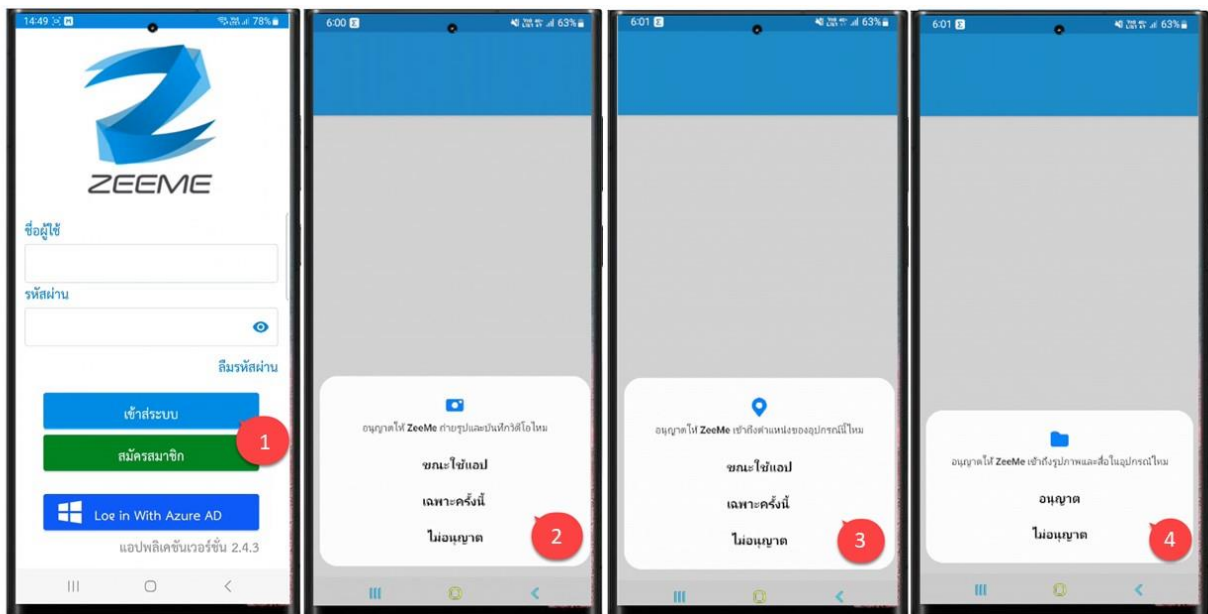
14:49 78%

ZEEME

ชื่อผู้ใช้

รหัสผ่าน

ลืมรหัสผ่าน

เข้าสู่ระบบ

สมัครสมาชิก

1

Loe in With Azure AD

แอปพลิเคชันเวอร์ชั่น 2.4.3

6:00 63%

อนุญาตให้ ZeeMe ถ่ายรูปและบันทึกวิดีโอไหม

ขณะใช้แอป

เฉพาะครั้งนี้

ไม่อนุญาต

2

6:01 63%

อนุญาตให้ ZeeMe เข้าถึงตำแหน่งของอุปกรณ์นี้ไหม

ขณะใช้แอป

เฉพาะครั้งนี้

ไม่อนุญาต

3

6:01 63%

อนุญาตให้ ZeeMe เข้าถึงรูปภาพและสื่อในอุปกรณ์ไหม

อนุญาต

ไม่อนุญาต

4